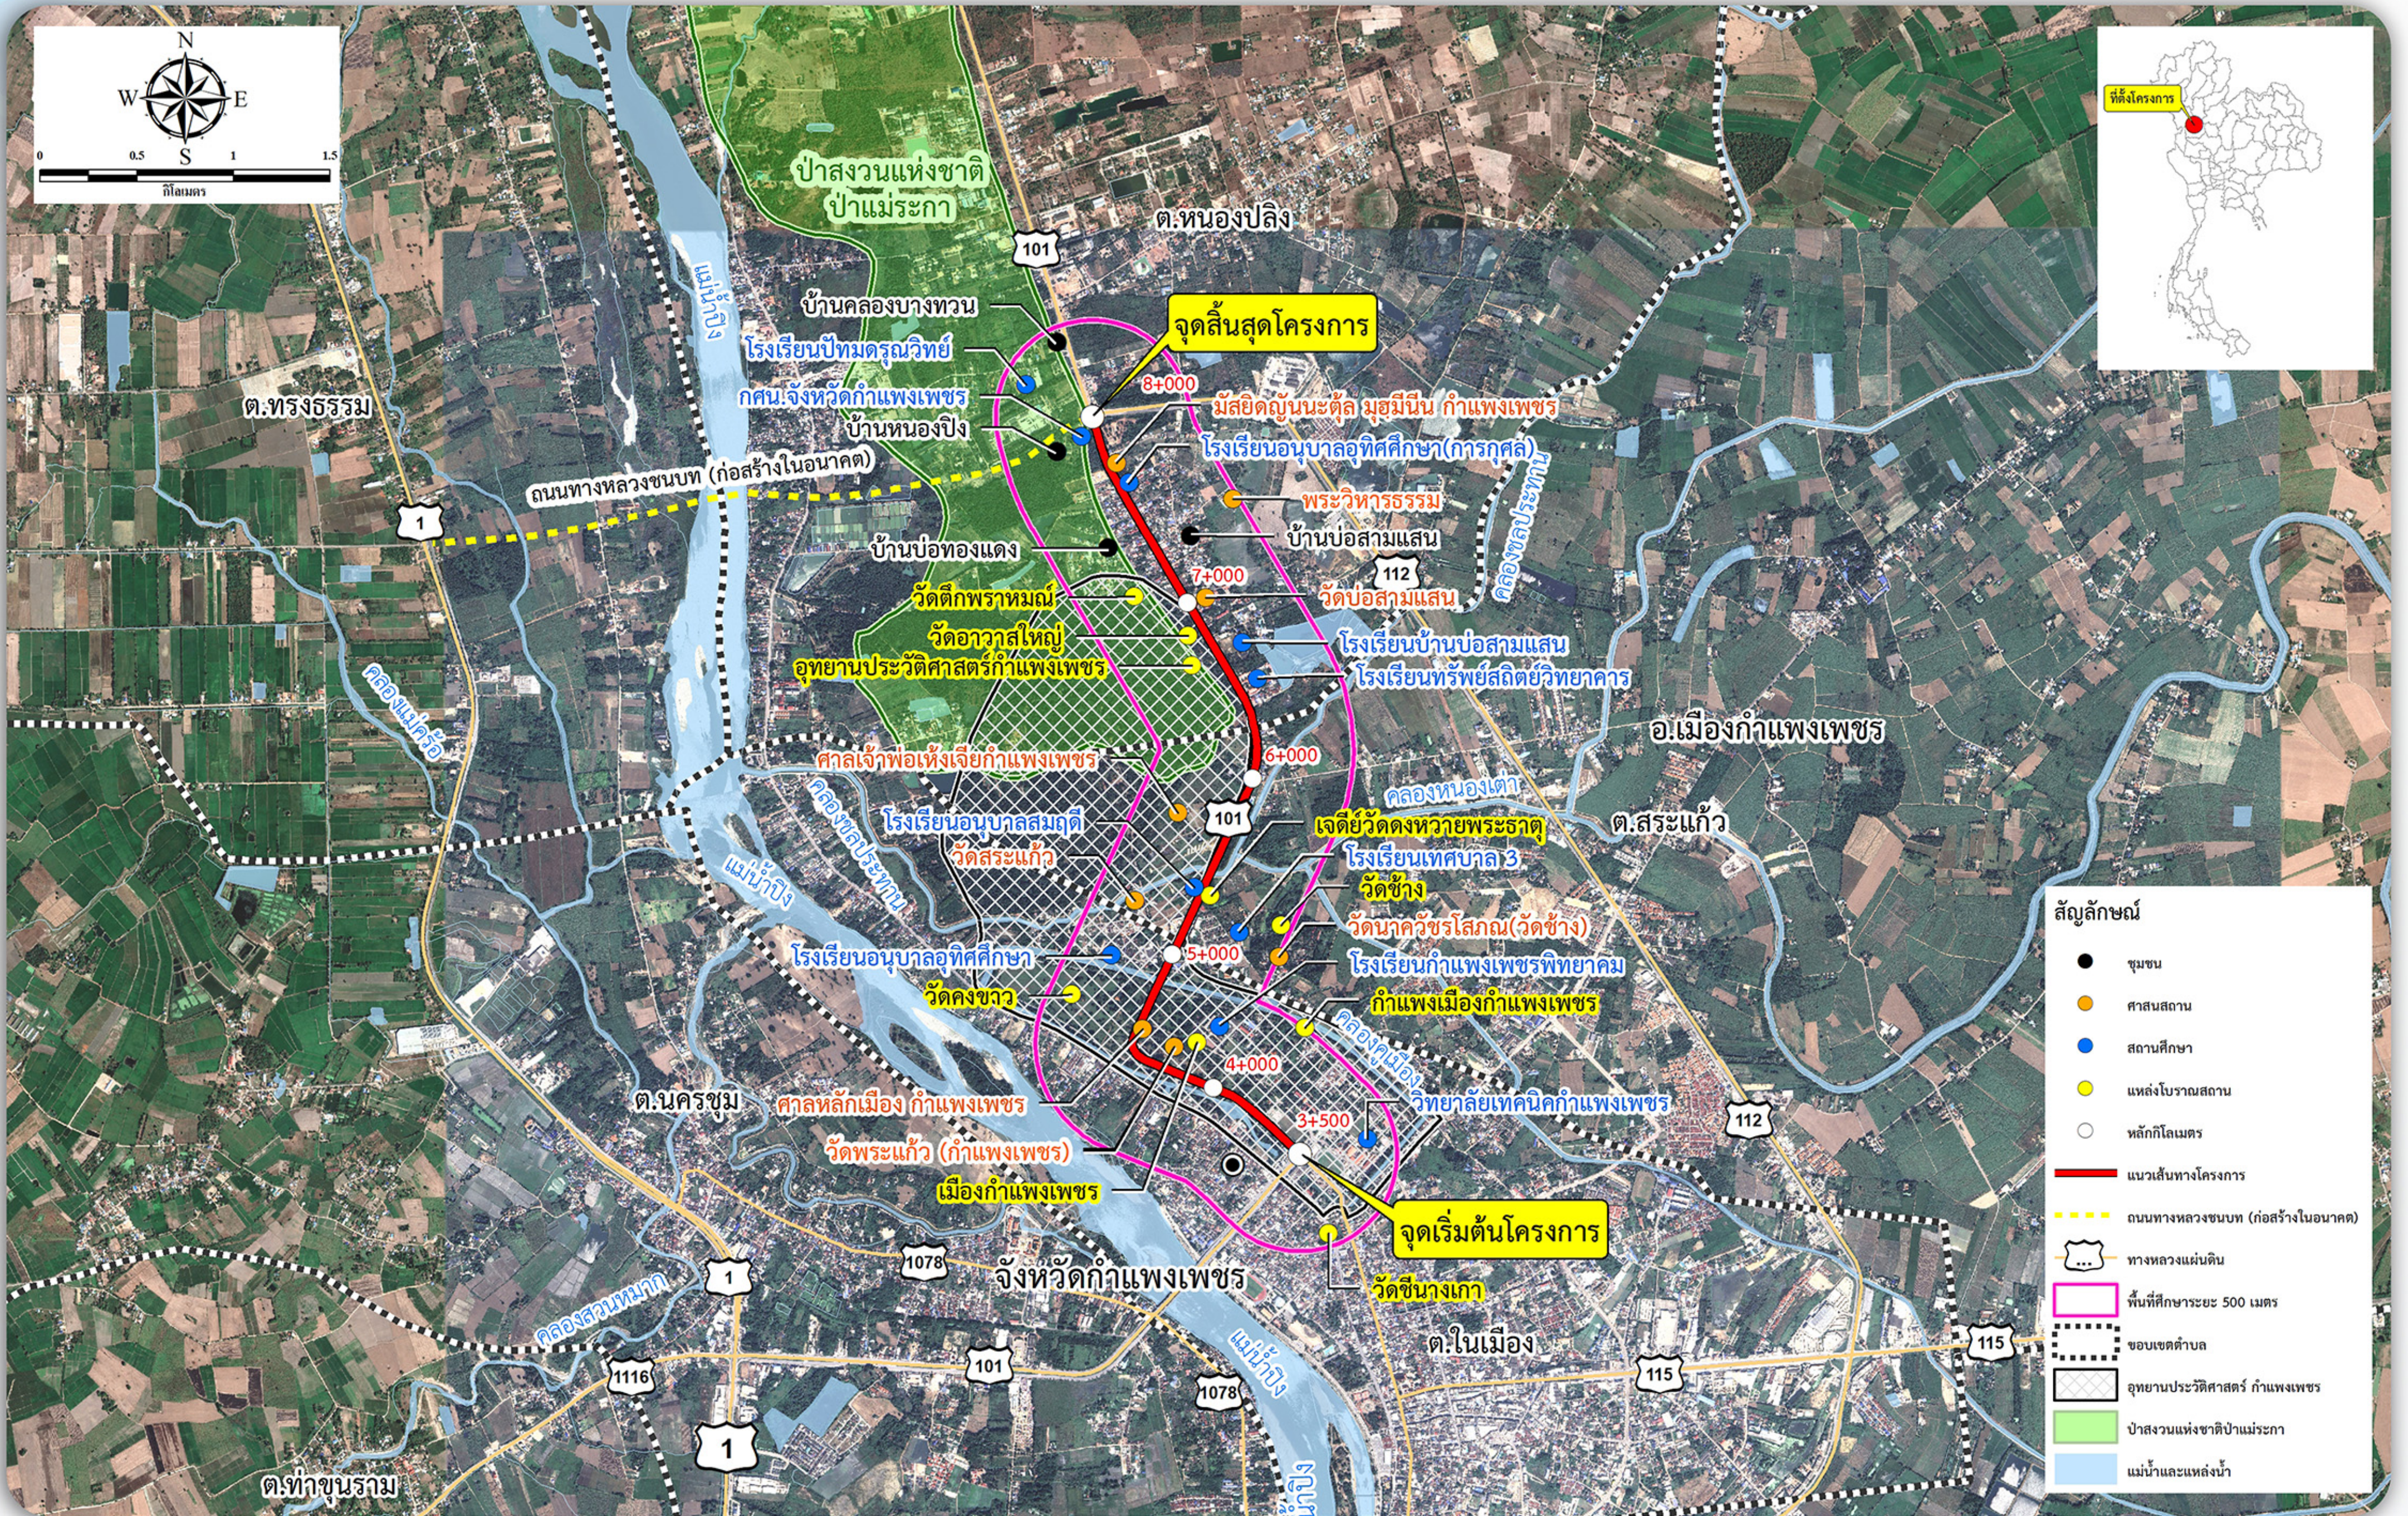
N
W E
S
0 0.5 1 1.5
กิโลเมตร

ที่ตั้งโครงการ

ป่าสงวนแห่งชาติ ป่าแม่ระกา
ต.หนองปลิง
101
บ้านคลองบางทวน
จุดสิ้นสุดโครงการ
โรงเรียนปัทมครุณวิทย์
กศน.จังหวัดกำแพงเพชร
8+000
มัสยิดญันนะตุ้ล มุฮมีนีน กำแพงเพชร
บ้านหนองปิง
โรงเรียนอนุบาลอุทิศศึกษา(การกุศล)
ต.ทรงธรรม
ถนนทางหลวงชนบท (ก่อสร้างในอนาคต)
พระวิหารธรรม
1
บ้านบ่อทองแดง
บ้านบ่อสามแสน
112
7+000
วัดตึกพราหมณ์
วัดบ่อสามแสน
วัดอาวาสใหญ่
โรงเรียนบ้านบ่อสามแสน
อุทยานประวัติศาสตร์กำแพงเพชร
โรงเรียนทรัพย์สถิตย์วิทยาคาร
แม่น้ำปิง
คลองแม่ระกา
คลองสวนหมาก
ศาลเจ้าพ่อเห้งเจียกำแพงเพชร
6+000
อ.เมืองกำแพงเพชร
คลองหนองคา
101
โรงเรียนอนุบาลสมฤดี
เจดีย์วัดดงหวายพระธาตุ
ต.สระแก้ว
วัดสระแก้ว
โรงเรียนเทศบาล 3
วัดช้าง
วัดบาควัชรโสภณ(วัดช้าง)
โรงเรียนอนุบาลอุทิศศึกษา
5+000
โรงเรียนกำแพงเพชรพิทยาคม
วัดคงคาวาส
กำแพงเมืองกำแพงเพชร
4+000
ต.นครชุม
ศาลหลักเมือง กำแพงเพชร
วิทยาลัยเทคนิคกำแพงเพชร
3+500
วัดพระแก้ว (กำแพงเพชร)
112
เมืองกำแพงเพชร
จุดเริ่มต้นโครงการ
1078
1
จังหวัดกำแพงเพชร
วัดชีนางเกา
คลองสวนหมาก
1116
101
115
115
ต.ในเมือง
1078
1
ต.ท่าขุนราม

สัญลักษณ์
ชุมชน
ศาสนสถาน
สถานศึกษา
แหล่งโบราณสถาน
หลักกิโลเมตร
แนวเส้นทางโครงการ
ถนนทางหลวงชนบท (ก่อสร้างในอนาคต)
ทางหลวงแผ่นดิน
พื้นที่ศึกษาระยะ 500 เมตร
ขอบเขตตำบล
อุทยานประวัติศาสตร์ กำแพงเพชร
ป่าสงวนแห่งชาติป่าแม่ระกา
แม่น้ำและแหล่งน้ำ